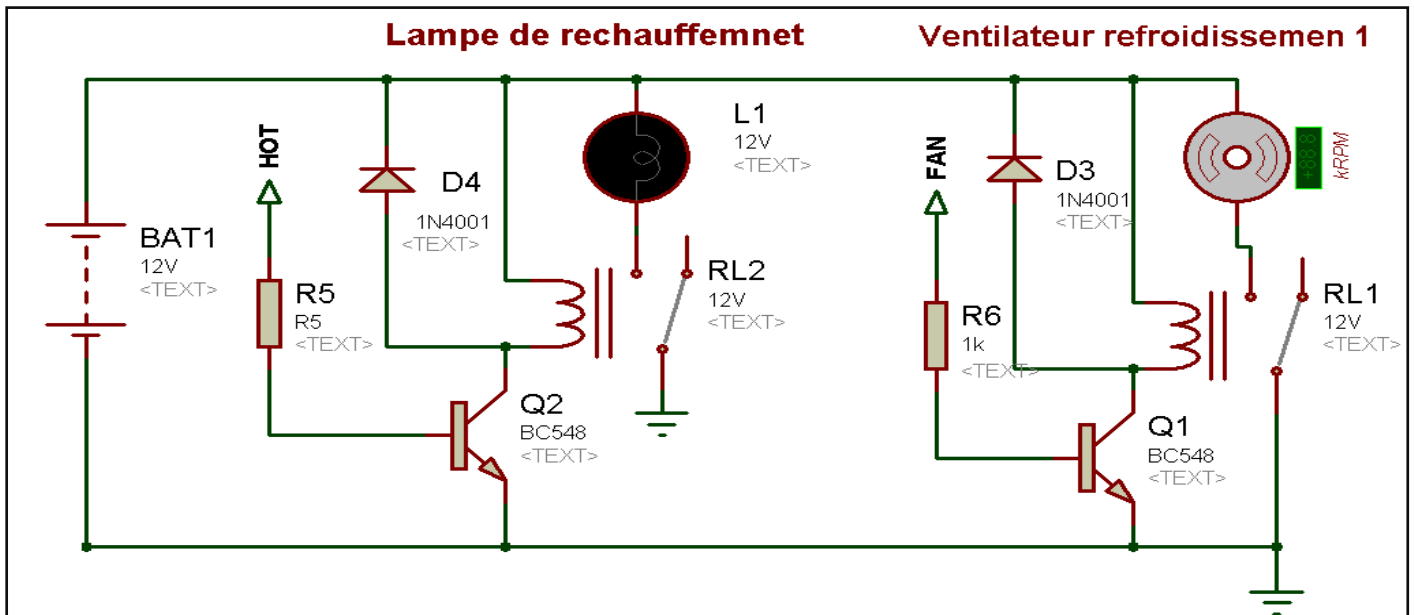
Lampe de rechauffemnet

Ventilateur refroidissemen 1

BAT1
12V
<TEXT>

HOT

R5
R5
<TEXT>

D4
1N4001
<TEXT>

L1
12V
<TEXT>

RL2
12V
<TEXT>

Q2
BC548
<TEXT>

FAN

R6
1k
<TEXT>

D3
1N4001
<TEXT>

+88.8
kRPM

RL1
12V
<TEXT>

Q1
BC548
<TEXT>